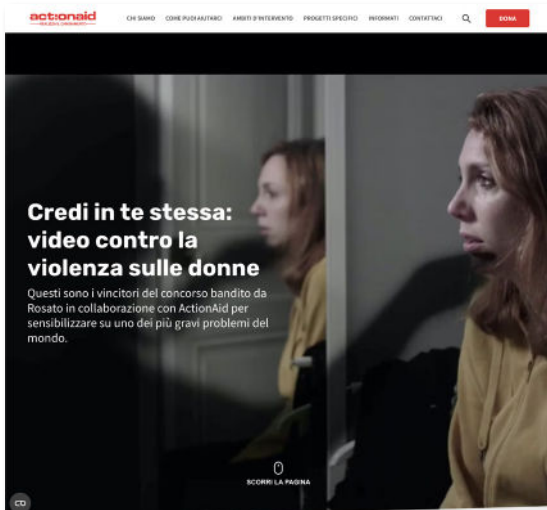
act:onaid
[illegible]

CHI SIAMO COME PUOI AIUTARCI AMBITI D'INTERVENTO PROGETTI SPECIFICI INFORMATI CONTATTACI

DONA

Credi in te stessa: video contro la violenza sulle donne

Questi sono i vincitori del concorso bandito da Rosato in collaborazione con ActionAid per sensibilizzare su uno dei più gravi problemi del mondo.

SCORRI LA PAGINA